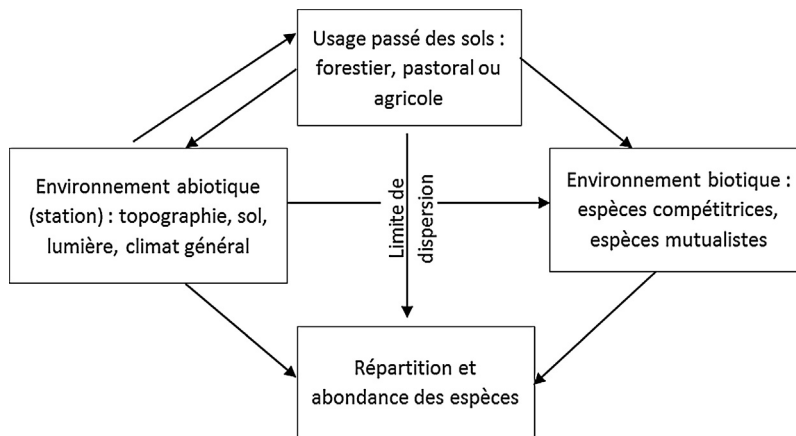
Usage passé des sols : forestier, pastoral ou agricole

Environnement abiotique (station) : topographie, sol, lumière, climat général

Limite de dispersion

Environnement biotique : espèces compétitrices, espèces mutualistes

Répartition et abondance des espèces